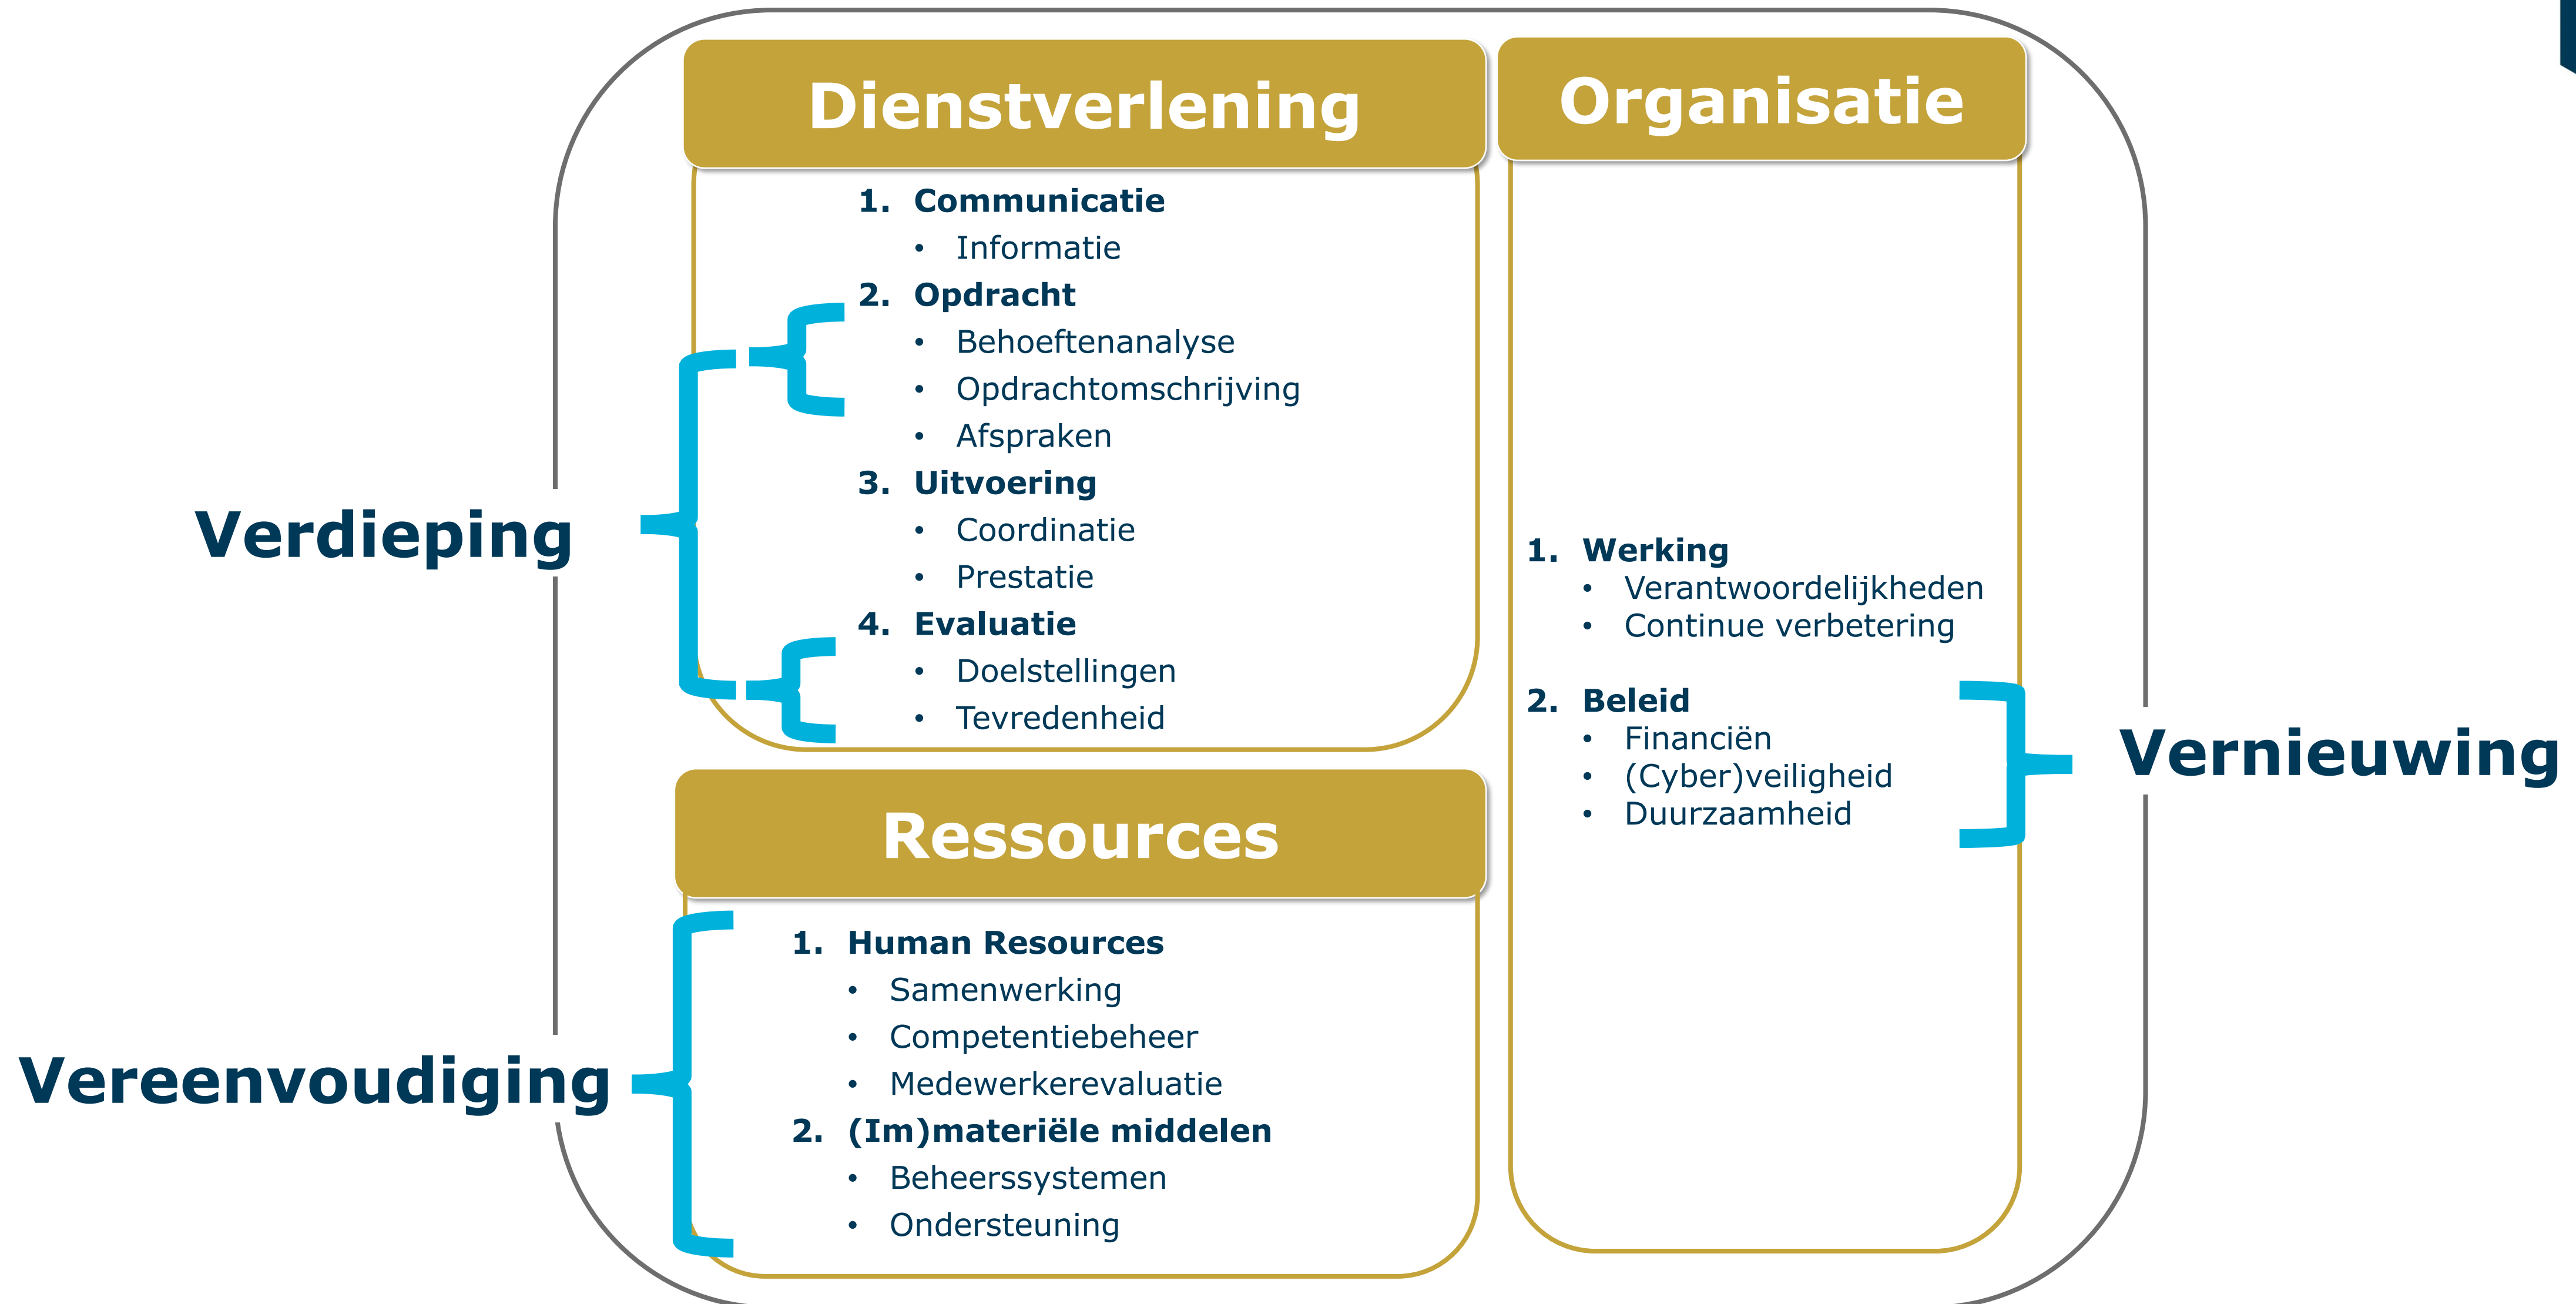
Dienstverlening

1. Communicatie
• Informatie
2. Opdracht
• Behoeftenanalyse
• Opdrachtomschrijving
• Afspraken
3. Uitvoering
• Coordinatie
• Prestatie
4. Evaluatie
• Doelstellingen
• Tevredenheid

Verdieping

Organisatie

1. Werking
• Verantwoordelijkheden
• Continue verbetering

2. Beleid
• Financiën
• (Cyber)veiligheid
• Duurzaamheid

Vernieuwing

Ressources

1. Human Resources
• Samenwerking
• Competentiebeheer
• Medewerkerevaluatie
2. (Im)materiële middelen
• Beheerssystemen
• Ondersteuning

Vereenvoudiging